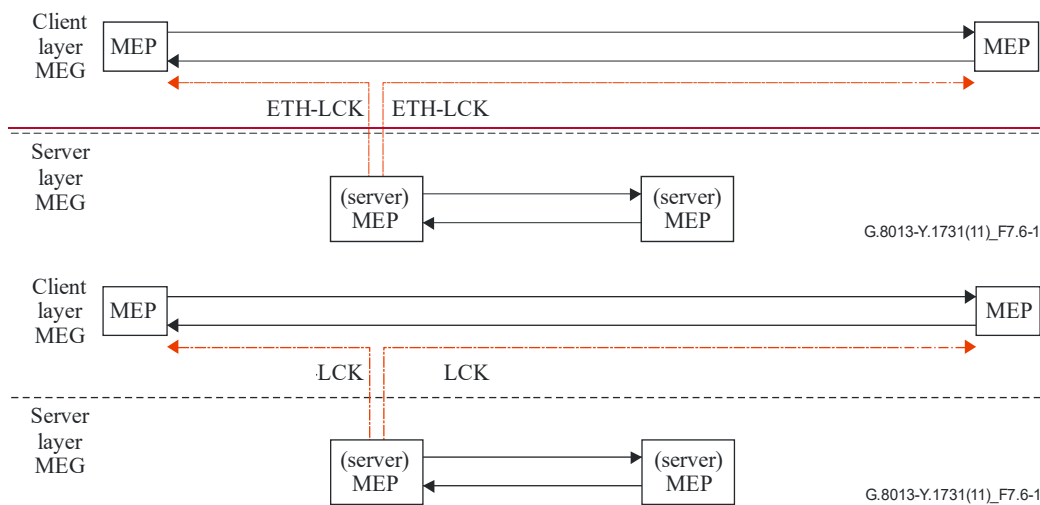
Client layer MEG

MEP

MEP

ETH-LCK

ETH-LCK

Server layer MEG

(server) MEP

(server) MEP

G.8013-Y.1731(11)_F7.6-1

Client layer MEG

MEP

MEP

·LCK

LCK

Server layer MEG

(server) MEP

(server) MEP

G.8013-Y.1731(11)_F7.6-1